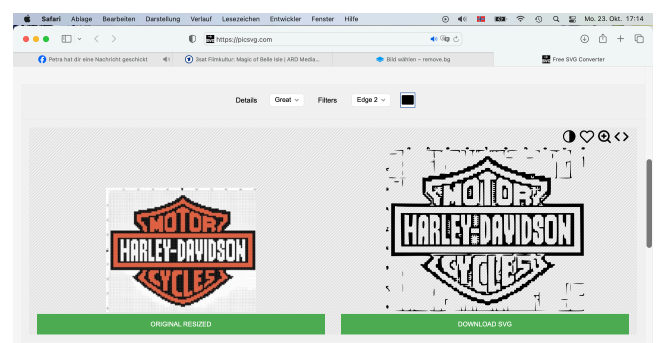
Safari Ablage Bearbeiten Darstellung Verlauf Lesezeichen Entwickler Fenster Hilfe

Mo. 23. Okt. 17:14

https://picsvg.com

Petra hat dir eine Nachricht geschickt

3sat Filmkultur: Magic of Belle Isle | ARD Media...

Bild wählen – remove.bg

Free SVG Converter

Details Great Filters Edge 2

MOTOR HARLEY-DAVIDSON CYCLES

MOTOR HARLEY-DAVIDSON CYCLES

ORIGINAL RESIZED

DOWNLOAD SVG